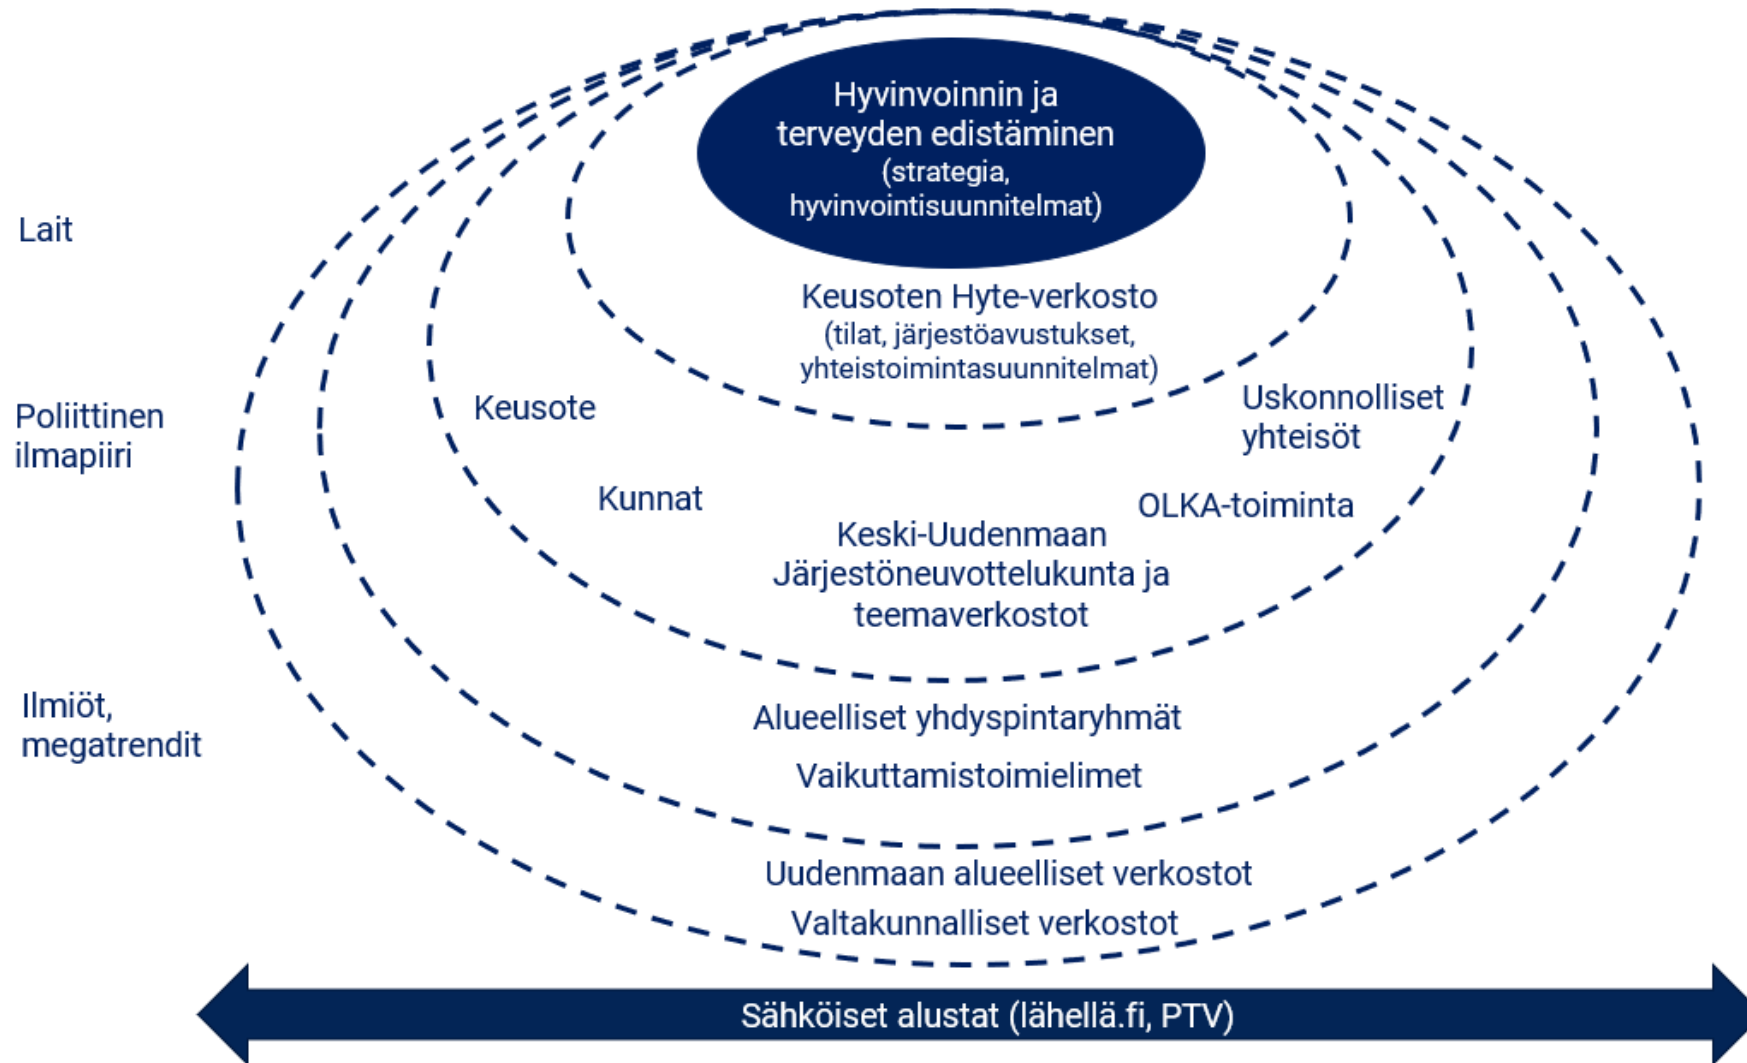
Hyvinvoinnin ja terveyden edistäminen (strategia, hyvinvointisuunnitelmat)

Lait

Keusoten Hyte-verkosto (tilat, järjestöavustukset, yhteistoimintasuunnitelmat)

Poliittinen ilmapiiri

Keusote

Uskonnolliset yhteisöt

Kunnat

OLKA-toiminta

Keski-Uudenmaan Järjestöneuvottelukunta ja teemaverkostot

Ilmiöt, megatrendit

Alueelliset yhdyspintaryhmät

Vaikuttamistoimielimet

Uudenmaan alueelliset verkostot

Valtakunnalliset verkostot

Sähköiset alustat (lähellä.fi, PTV)